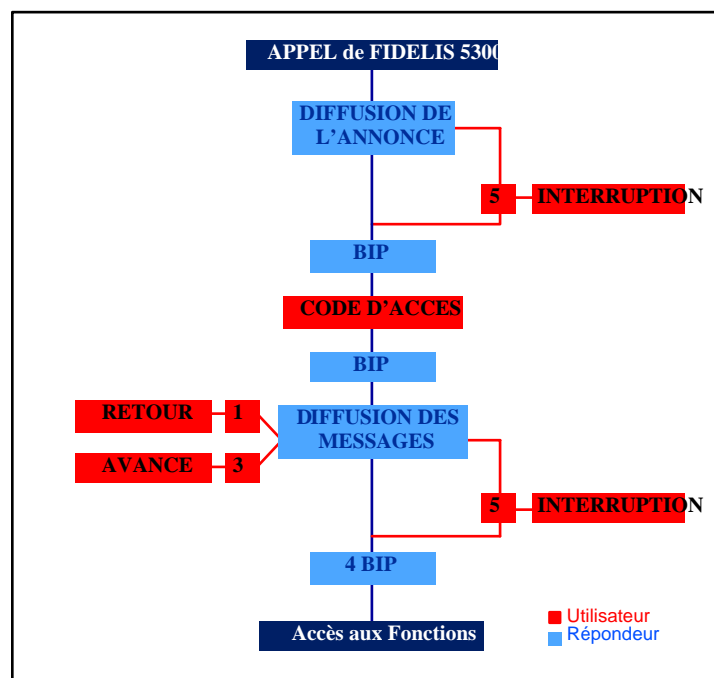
APPEL de FIDELIS 5300

DIFFUSION DE L'ANNONCE

5

INTERRUPTION

BIP

CODE D'ACCES

BIP

RETOUR

1

AVANCE

3

DIFFUSION DES MESSAGES

5

INTERRUPTION

4 BIP

Accès aux Fonctions

Utilisateur
Répondeur